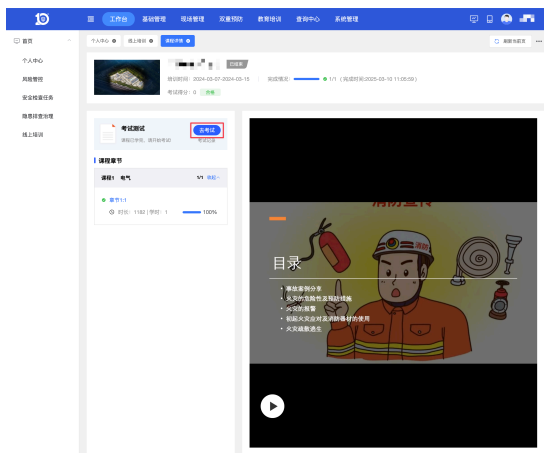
工作台 基础管理 现场管理 双重预防 教育培训 查询中心 系统管理

首页
个人中心
风险管控
安全检查任务
隐患排查治理
线上培训

个人中心 线上培训 课程详情

刷新当前页

已结束
培训时间：2024-03-07-2024-03-15 完成情况： 1/1（完成时间2025-03-10 11:05:59）
考试得分：0 合格

考试测试
课程已学完，请开始考试
去考试
考试记录

课程章节
课程1 电气 1/1 收起
章节1.1
时长：1182 | 学时：1 100%

消防宣传
目录
事故案例分享
火灾的危险性及预防措施
火灾的报警
初起火灾应对及消防器材的使用
火灾疏散逃生